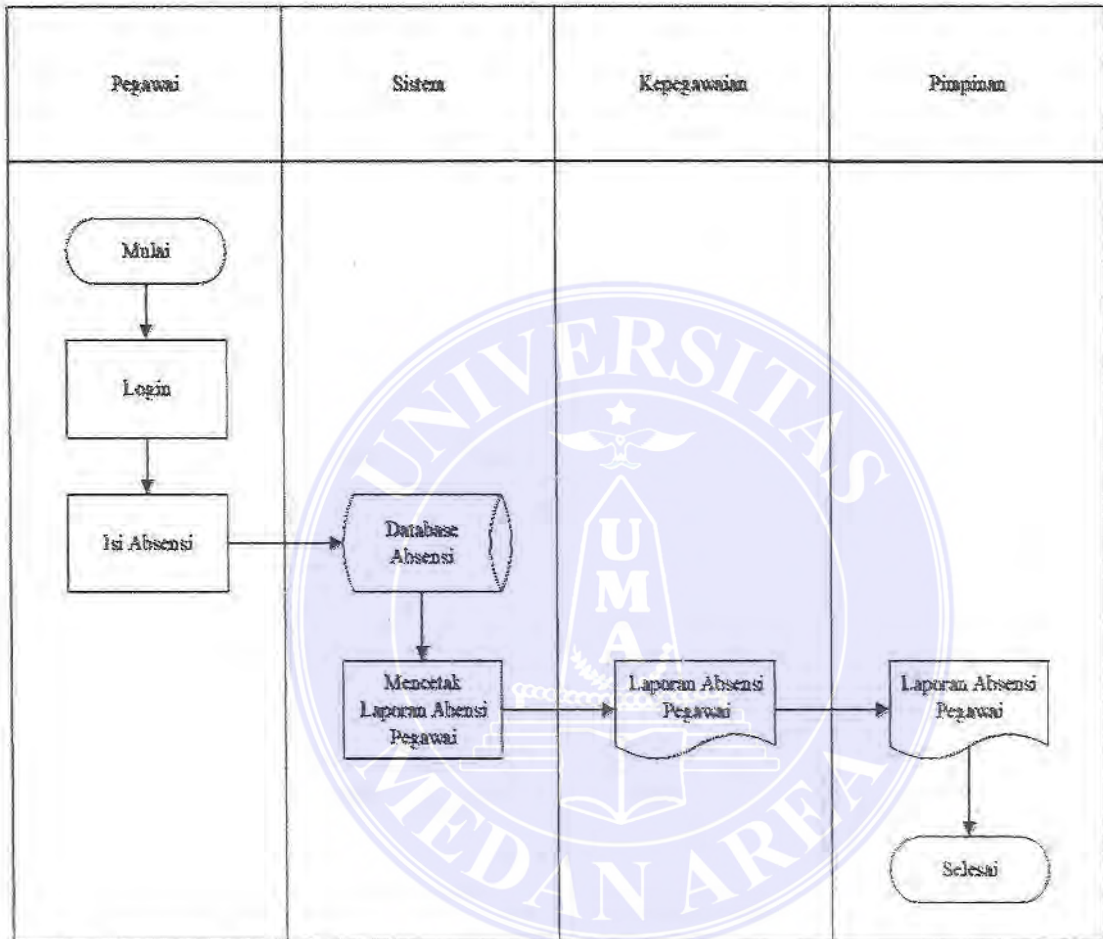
| Pegawai | Sistem | Kepegawaian | Pimpinan |
|---|---|---|---|

Mulai

Login

Isi Absensi

Database Absensi

Mencetak Laporan Abensi Pegawai

Laporan Absensi Pegawai

Laporan Absensi Pegawai

Selesai

UNIVERSITAS MEDAN AREA

UMA